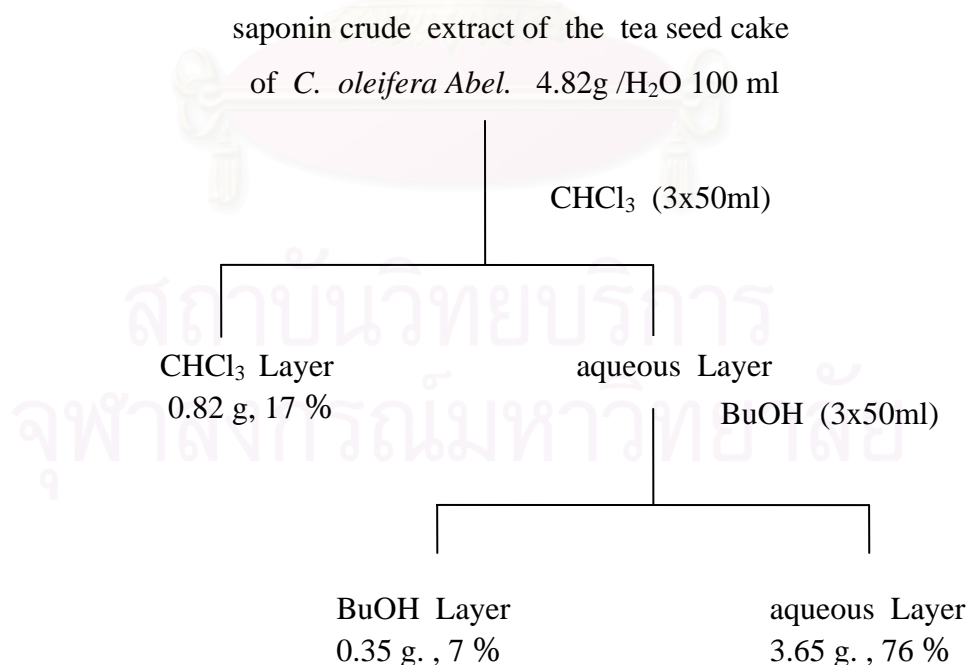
saponin crude extract of the tea seed cake

of *C. oleifera Abel.* 4.82g /$H_2O$ 100 ml

$CHCl_3$ (3x50ml)

$CHCl_3$ Layer
0.82 g, 17 %

aqueous Layer

BuOH (3x50ml)

BuOH Layer
0.35 g. , 7 %

aqueous Layer
3.65 g. , 76 %

สถาบันวิทยบริการ
จุฬาลงกรณ์มหาวิทยาลัย